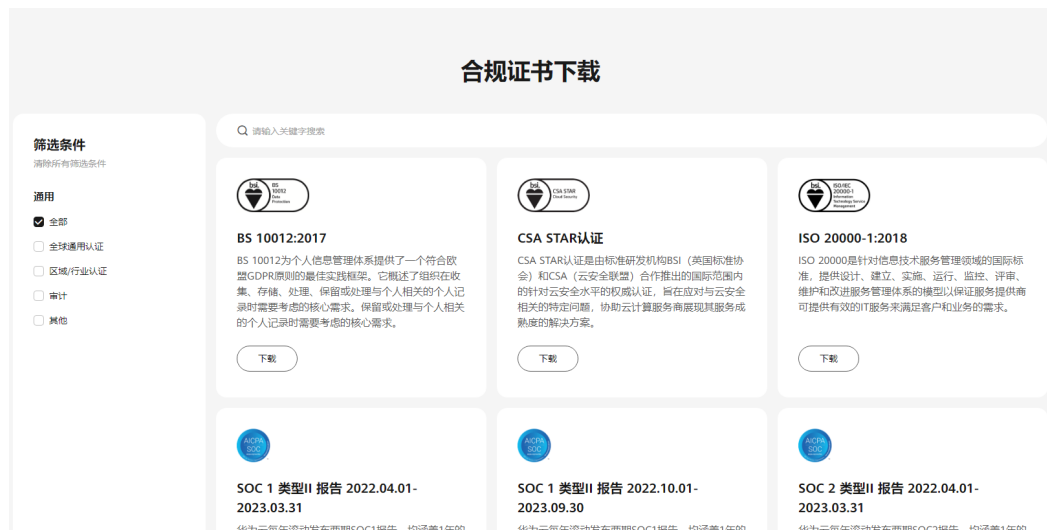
合规证书下载

筛选条件
清除所有筛选条件

通用
全部
全球通用认证
区域/行业认证
审计
其他

请输入关键字搜索

bsi. BS 10012 Data Protection

BS 10012:2017

BS 10012为个人信息管理体系提供了一个符合欧盟GDPR原则的最佳实践框架。它概述了组织在收集、存储、处理、保留或处理与个人相关的个人记录时需要考虑的核心需求。保留或处理与个人相关的个人记录时需要考虑的核心需求。

下载

bsi. CSA STAR Cloud Security

CSA STAR认证

CSA STAR认证是由标准研发机构BSI（英国标准协会）和CSA（云安全联盟）合作推出的国际范围内的针对云安全水平的权威认证，旨在应对与云安全相关的特定问题，协助云计算服务商展现其服务成熟度的解决方案。

下载

bsi. ISO/IEC 20000-1 Information Technology Service Management

ISO 20000-1:2018

ISO 20000是针对信息技术服务管理领域的国际标准，提供设计、建立、实施、运行、监控、评审、维护和改进服务管理体系的模型以保证服务提供商可提供有效的IT服务来满足客户和业务的需求。

下载

AICPA SOC

SOC 1 类型II 报告 2022.04.01-2023.03.31

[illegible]

AICPA SOC

SOC 1 类型II 报告 2022.10.01-2023.09.30

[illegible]

AICPA SOC

SOC 2 类型II 报告 2022.04.01-2023.03.31

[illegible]